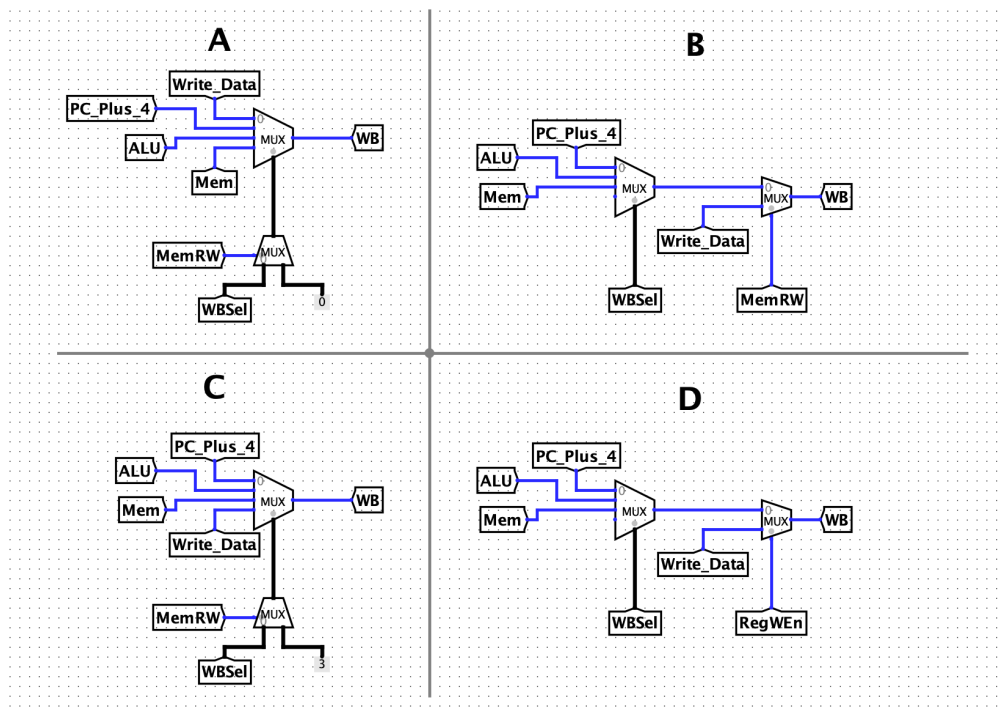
A

Write_Data
PC_Plus_4
ALU
Mem
0
MUX
WB
MemRW
MUX
WBSel
0

B

PC_Plus_4
ALU
Mem
0
MUX
0
MUX
WB
Write_Data
WBSel
MemRW

C

PC_Plus_4
ALU
Mem
Write_Data
0
MUX
WB
MemRW
MUX
WBSel
3

D

PC_Plus_4
ALU
Mem
0
MUX
0
MUX
WB
Write_Data
WBSel
RegWEn